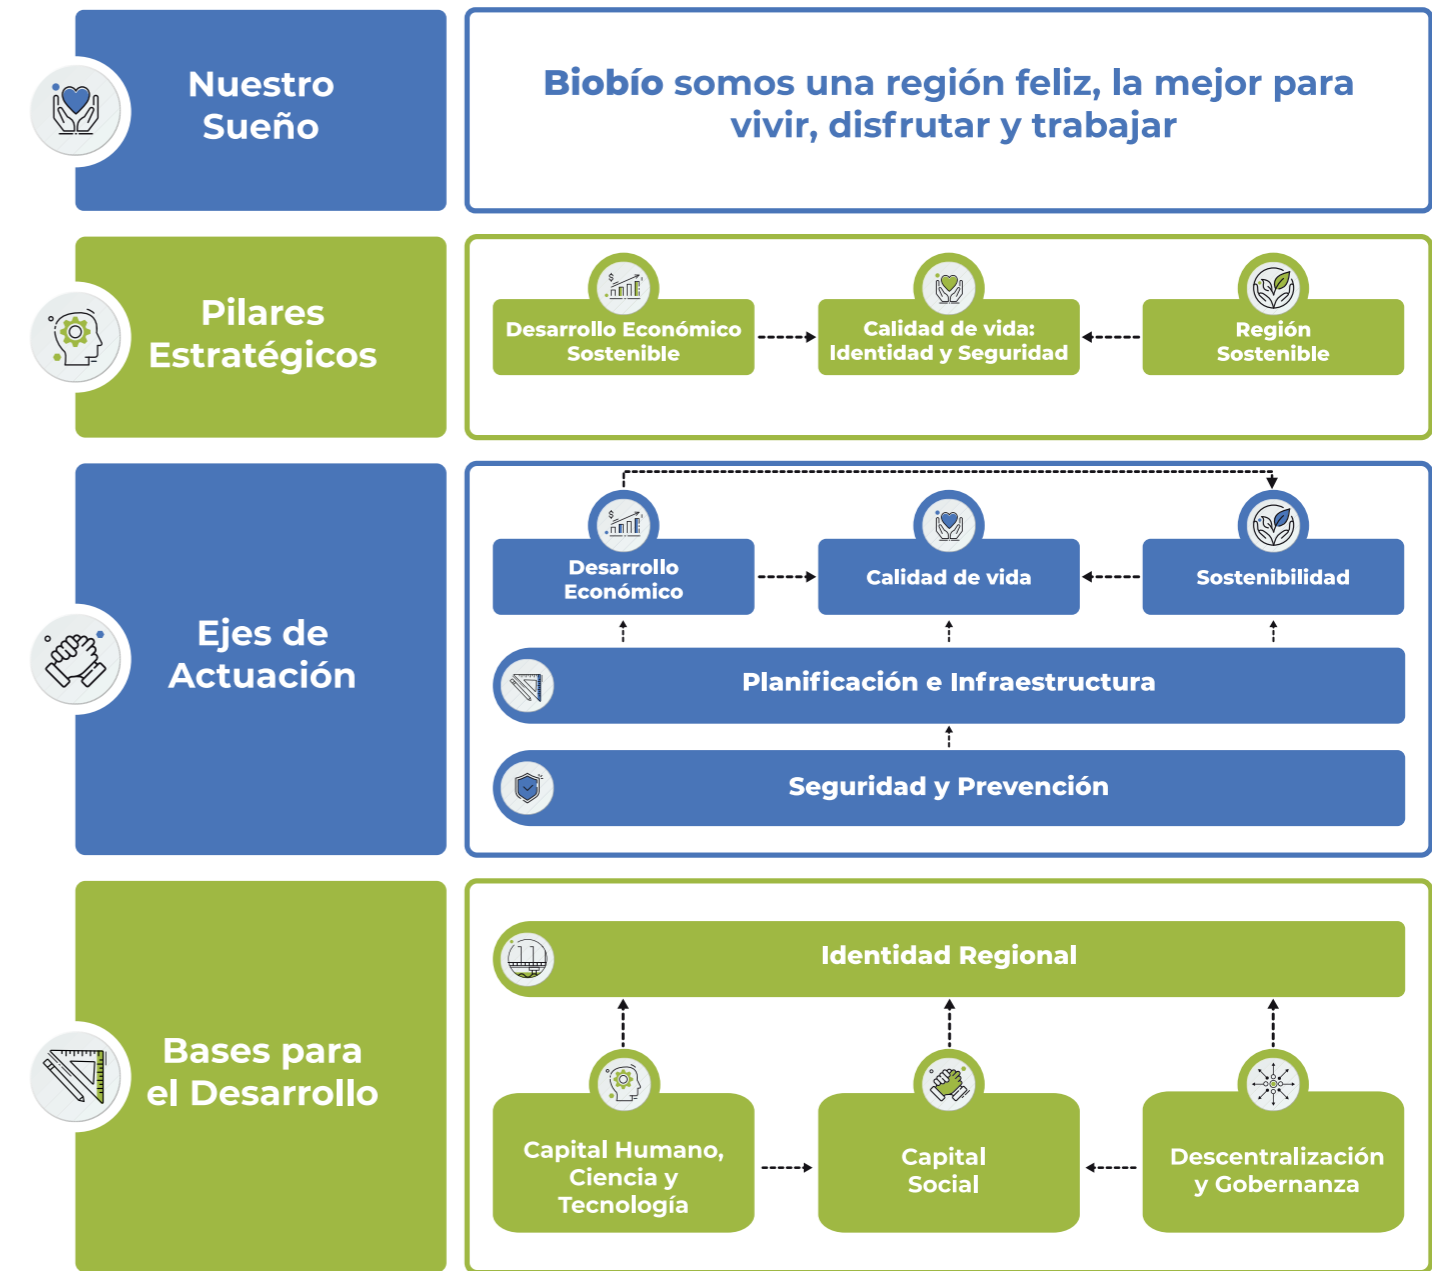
Nuestro Sueño

Biobío somos una región feliz, la mejor para vivir, disfrutar y trabajar

Pilares Estratégicos

Desarrollo Económico Sostenible

Calidad de vida: Identidad y Seguridad

Región Sostenible

Ejes de Actuación

Desarrollo Económico

Calidad de vida

Sostenibilidad

Planificación e Infraestructura

Seguridad y Prevención

Bases para el Desarrollo

Identidad Regional

Capital Humano, Ciencia y Tecnología

Capital Social

Descentralización y Gobernanza